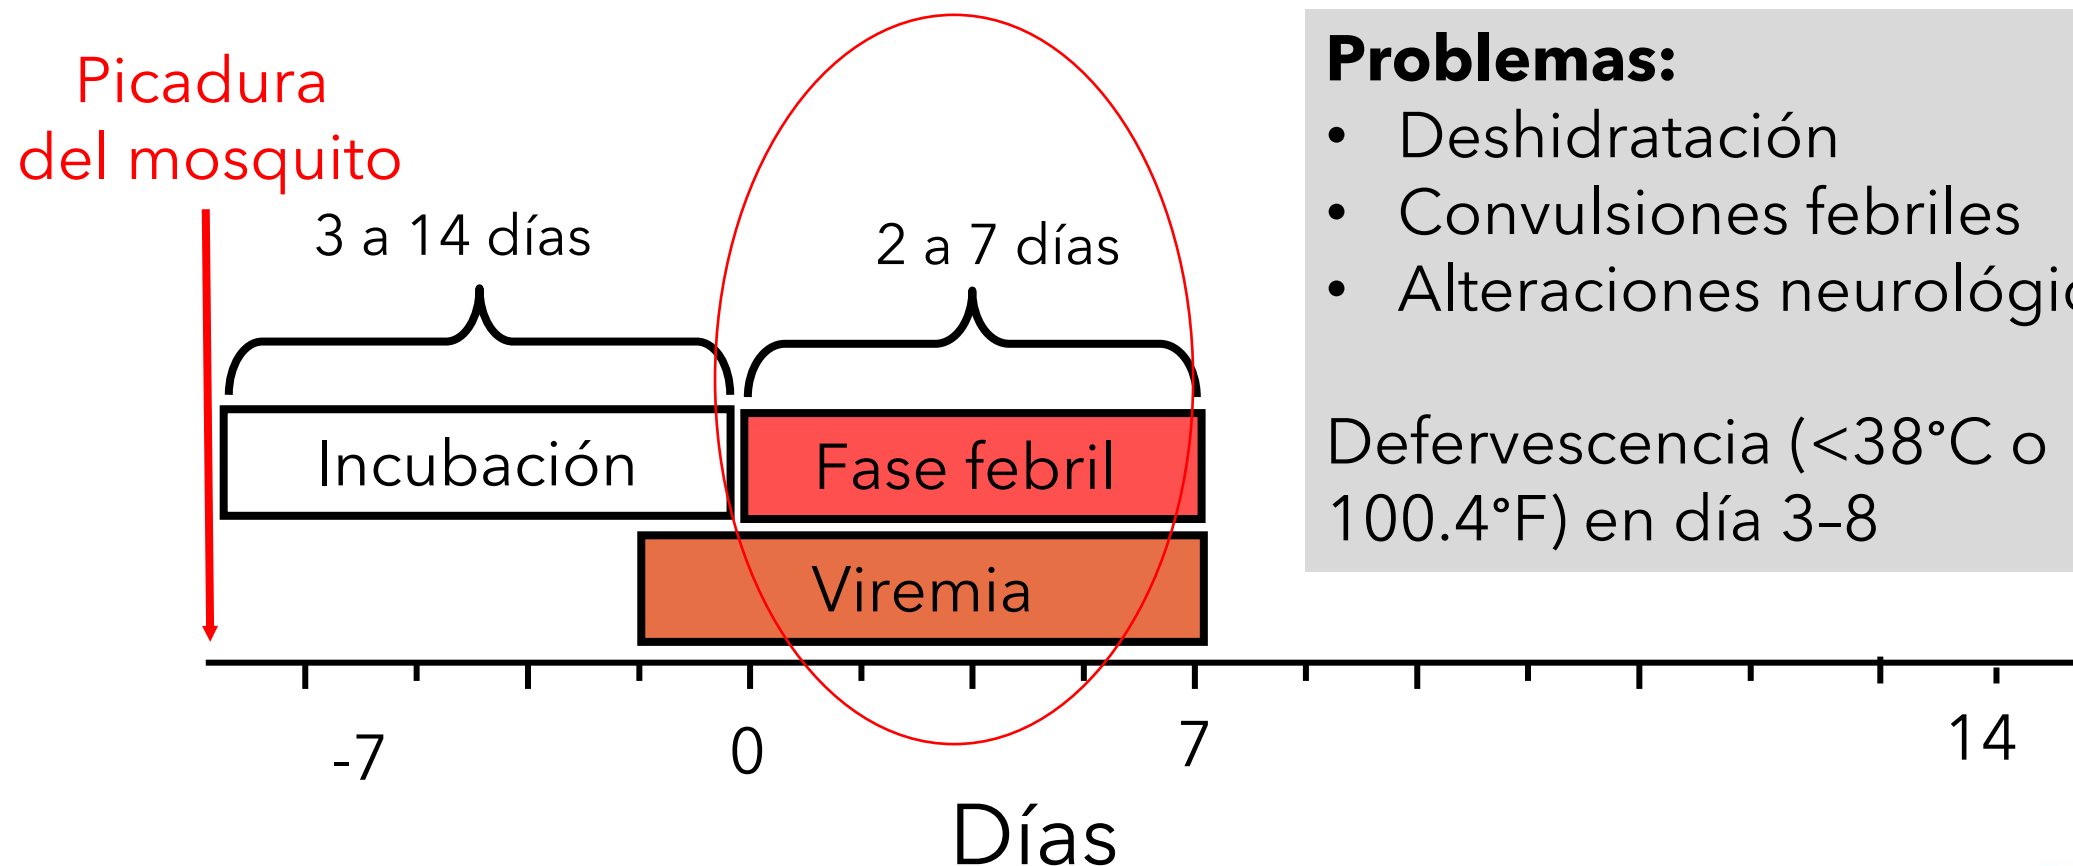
Picadura del mosquito

3 a 14 días

2 a 7 días

Incubación

Fase febril

Viremia

-7

0

7

14

Días

**Problemas:**
- Deshidratación
- Convulsiones febriles
- Alteraciones neurológi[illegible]

Defervescencia (<38°C o 100.4°F) en día 3–8